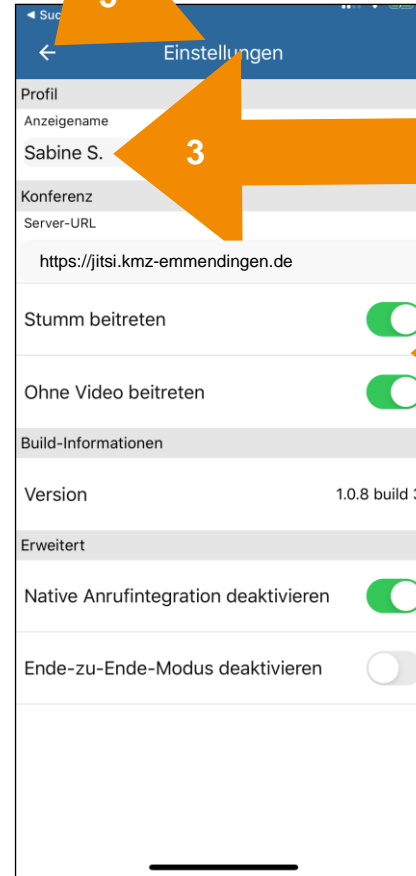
◄ Suc

Einstellungen

Profil

Anzeigename

Sabine S.

3

Konferenz

Server-URL

https://jitsi.kmz-emmendingen.de

Stumm beitreten

Ohne Video beitreten

Build-Informationen

Version

1.0.8 build 3

Erweitert

Native Anrufintegration deaktivieren

Ende-zu-Ende-Modus deaktivieren